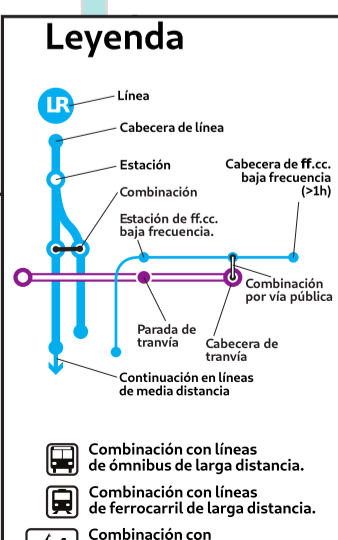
Leyenda

LR
Línea
Cabecera de línea
Estación
Combinación
Cabecera de ff.cc. baja frecuencia (>1h)
Estación de ff.cc. baja frecuencia.
Combinación por vía pública
Parada de tranvía
Cabecera de tranvía
Continuación en líneas de media distancia

Combinación con líneas de ómnibus de larga distancia.

Combinación con líneas de ferrocarril de larga distancia.

Combinación con